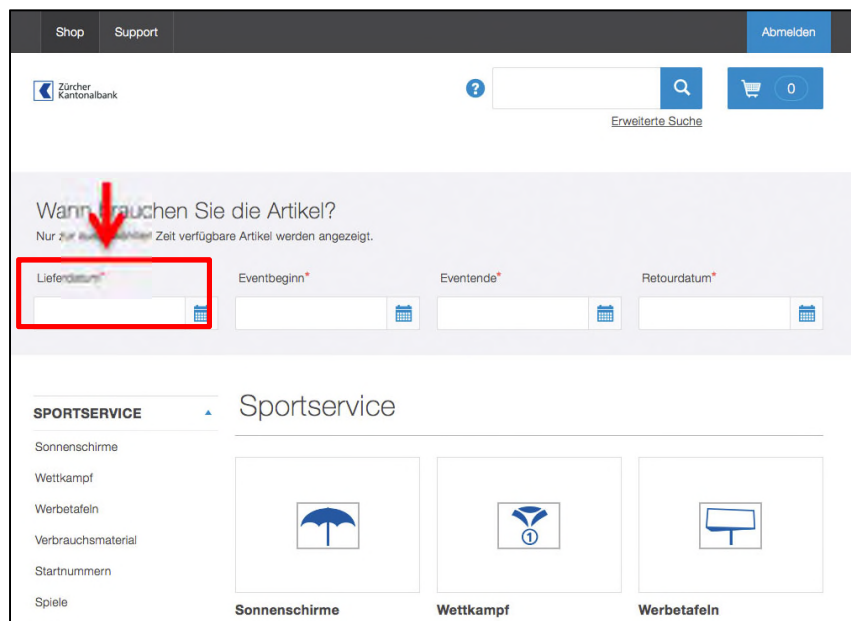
Shop Support Abmelden

Zürcher Kantonalbank

?

0

Erweiterte Suche

Wann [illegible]rauchen Sie die Artikel?

Nur z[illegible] Zeit verfügbare Artikel werden angezeigt.

Liefer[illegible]*

Eventbeginn*

Eventende*

Retourdatum*

SPORTSERVICE

Sonnenschirme

Wettkampf

Werbetafeln

Verbrauchsmaterial

Startnummern

Spiele

Sportservice

1

Sonnenschirme

Wettkampf

Werbetafeln